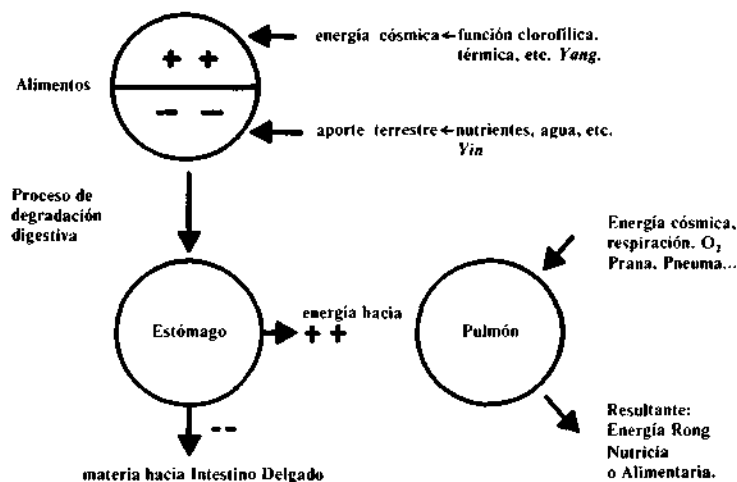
+ +

– –

Alimentos

energía cósmica ← función clorofílica. térmica, etc. *Yang*.

aporte terrestre ← nutrientes, agua, etc. *Yin*

Proceso de degradación digestiva

Energía cósmica, respiración. $O_2$ Prana. Pneuma...

Estómago

energía hacia + +

Pulmón

– –

materia hacia Intestino Delgado

Resultante: Energía Rong Nutricia o Alimentaria.